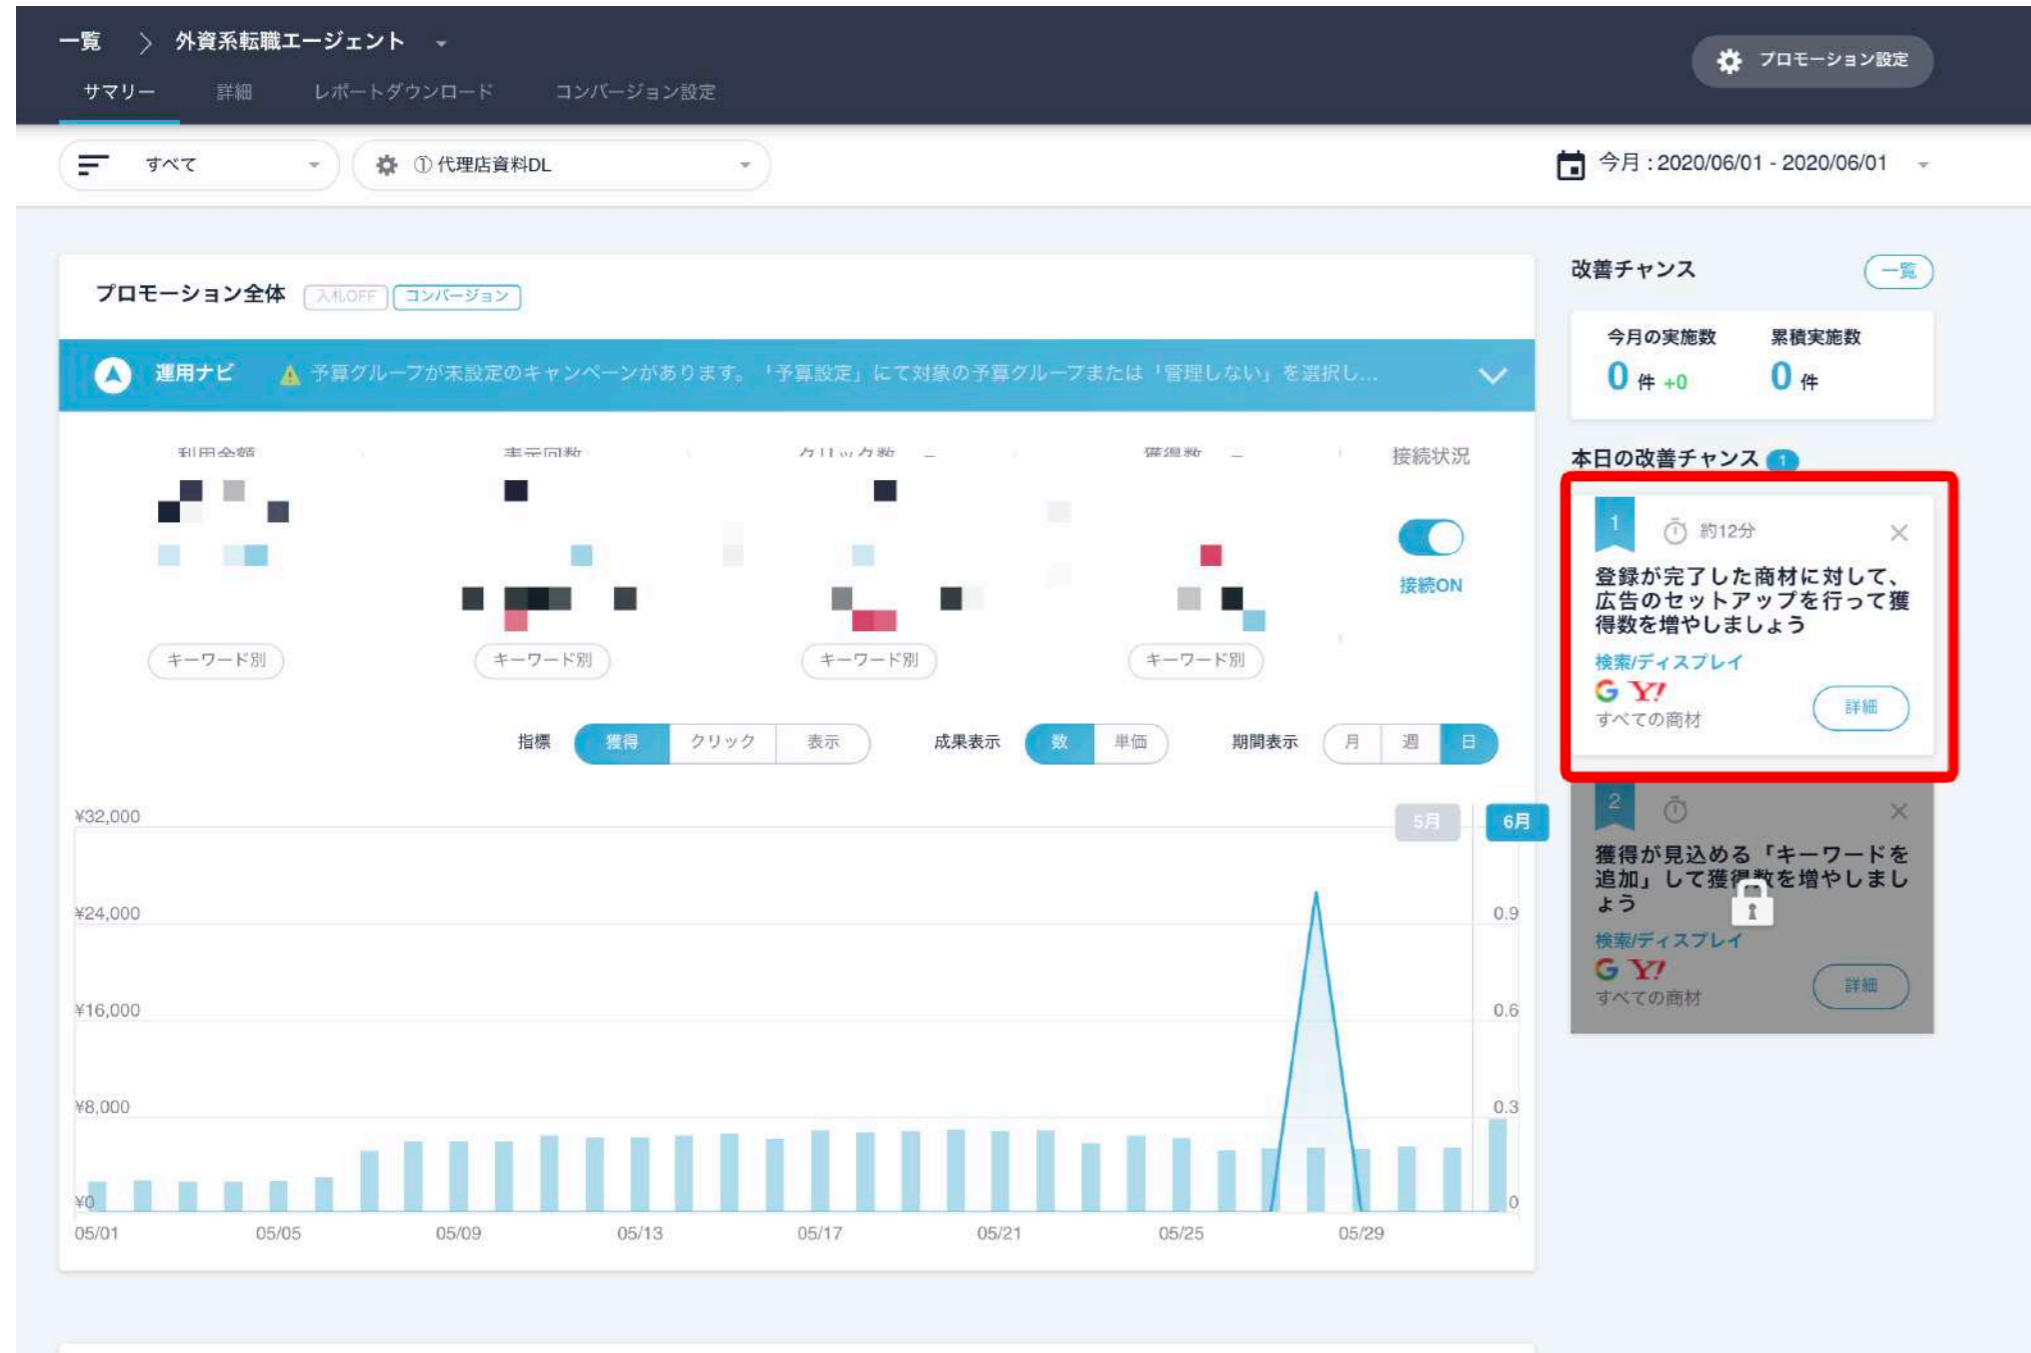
一覧 > 外資系転職エージェント

サマリー 詳細 レポートダウンロード コンバージョン設定

プロモーション設定

すべて

① 代理店資料DL

今月：2020/06/01 - 2020/06/01

プロモーション全体 入札OFF コンバージョン

運用ナビ 予算グループが未設定のキャンペーンがあります。「予算設定」にて対象の予算グループまたは「管理しない」を選択し...

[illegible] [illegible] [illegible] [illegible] 接続状況

接続ON

キーワード別 キーワード別 キーワード別 キーワード別

指標 獲得 クリック 表示 成果表示 数 単価 期間表示 月 週 日

5月 6月

¥32,000
¥24,000
¥16,000
¥8,000
¥0

0.9
0.6
0.3
0

05/01 05/05 05/09 05/13 05/17 05/21 05/25 05/29

改善チャンス 一覧

今月の実施数
0 件 +0

累積実施数
0 件

本日の改善チャンス 1

1 約12分

登録が完了した商材に対して、広告のセットアップを行って獲得数を増やしましょう

検索/ディスプレイ
G Y!
すべての商材 詳細

2

獲得が見込める「キーワードを追加」して獲得数を増やしましょう

検索/ディスプレイ
G Y!
すべての商材 詳細